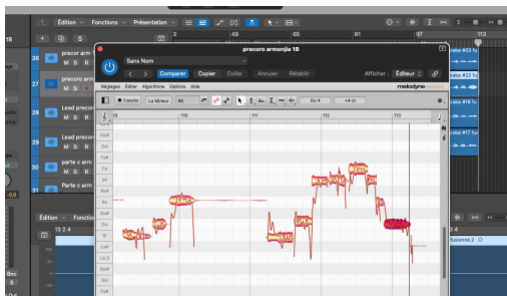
Édition Fonctions Présentation

precoro armonija 18

Sans Nom

Comparer Copier Coller Annuler Rétablir

Afficher : Éditeur

Réglages Éditer Algorithme Options Aide

melodyne

La Mineur

Do 4

precoro arm
M S R

precoro arm
M S R

Lead precor
M S R

Lead precor
M S R

parte c arm
M S R

parte c arm
M S R

26
27
28
29
30
31

Édition Fonctions

13 2 4

Sol4
Fa#4
Fa4
Mi4
Ré#4
Ré4
Do#4
Do4
Si3
La#3
La3
Sol#3
Sol3

109
110
111
112
113

113

ristale #22
ristale #22
ristale #18
ristale #17
ffusione#4.2